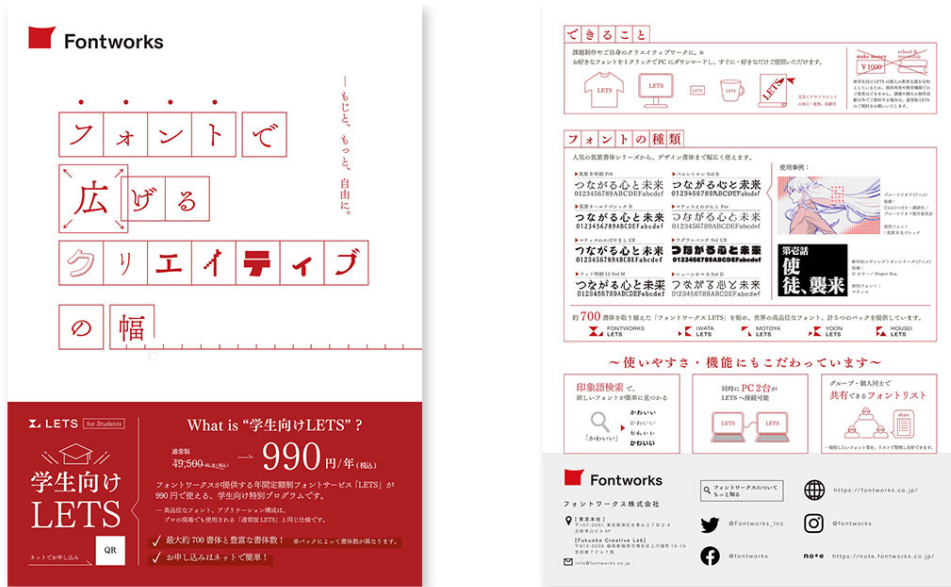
Fontworks

フォントで広げるクリエイティブの幅

―もじと、もっと、自由に。

LETS for Students

学生向け LETS

ネットでお申し込み

QR

What is "学生向けLETS"？

通常版 49,500円/年(税込) → 990円/年(税込)

フォントワークスが提供する年間定額制フォントサービス「LETS」が990円で使える、学生向け特別プログラムです。

― 高品位なフォント、アプリケーション構成は、プロの現場でも使用される「通常版LETS」と同じ仕様です。

最大約700書体と豊富な書体数！ ※パックによって書体数が異なります。

お申し込みはネットで簡単！

できること

課題制作やご自身のクリエイティブワークに、※お好きなフォントを1クリックでPCにダウンロードし、すぐに・好きなだけご使用いただけます。

LETS

LETS

LETS

LETS

¥1000

make money

school & internship

フォントの種類

人気の筑紫書体シリーズから、デザイン書体まで幅広く使えます。

つながる心と未来 0123456789ABCDEFabcdef

つながる心と未来 0123456789ABCDEFabcdef

つながる心と未来 0123456789ABCDEFabcdef

つながる心と未来 0123456789ABCDEFabcdef

つながる心と未来 0123456789ABCDEFabcdef

つながる心と未来 0123456789ABCDEFabcdef

つながる心と未来 0123456789ABCDEFabcdef

つながる心と未来 0123456789ABCDEFabcdef

使用事例：

第壱話 使徒、襲来

約700書体を取り揃えた「フォントワークスLETS」を始め、世界の高品位なフォント、計5つのパックを提供しています。

FONTWORKS LETS

IWATA LETS

MOTOYA LETS

YOON LETS

HOUSEI LETS

～使いやすさ・機能にもこだわっています～

印象語検索で、欲しいフォントが簡単に見つかる

かわいい

同時にPC2台が LETSへ接続可能

LETS LETS

グループ・個人同士で共有できるフォントリスト

share

Fontworks

フォントワークス株式会社

フォントワークスについてもっと知る

https://fontworks.co.jp/

@Fontworks_Inc

@fontworks

@fontworks

https://note.fontworks.co.jp/

[Fukuoka Creative Lab]

info@fontworks.co.jp